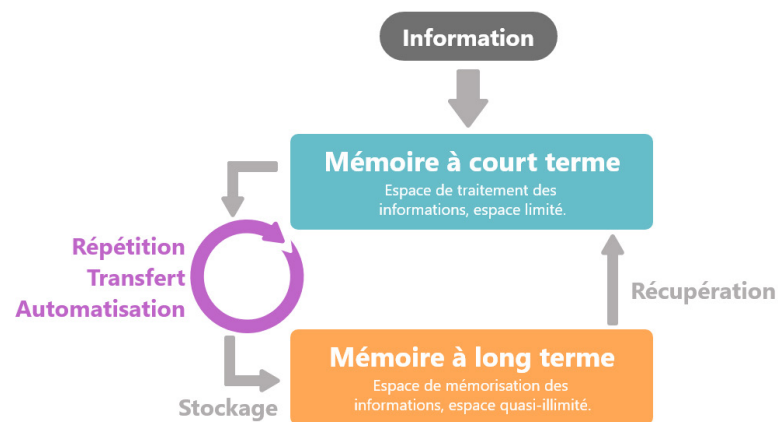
Information

Mémoire à court terme
Espace de traitement des informations, espace limité.

Répétition
Transfert
Automatisation

Récupération

Mémoire à long terme
Espace de mémorisation des informations, espace quasi-illimité.

Stockage